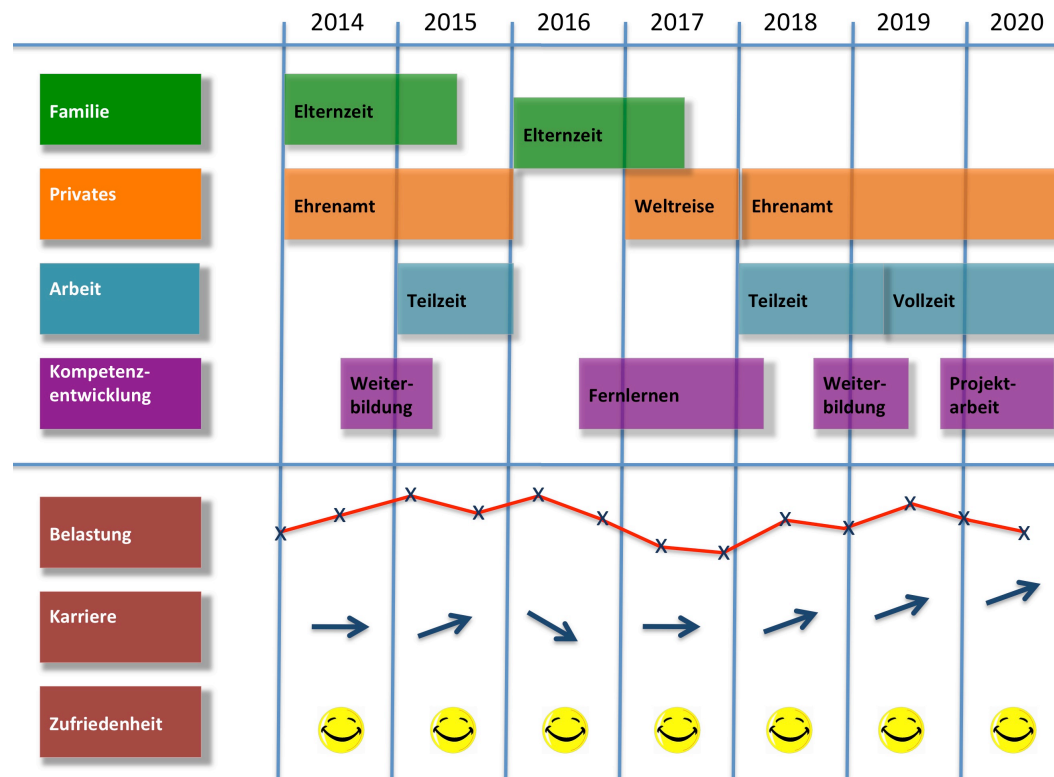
2014 2015 2016 2017 2018 2019 2020

Familie
Elternzeit
Elternzeit

Privates
Ehrenamt
Weltreise
Ehrenamt

Arbeit
Teilzeit
Teilzeit
Vollzeit

Kompetenzentwicklung
Weiterbildung
Fernlernen
Weiterbildung
Projektarbeit

Belastung
x x x x x x x x x x x x x

Karriere

Zufriedenheit